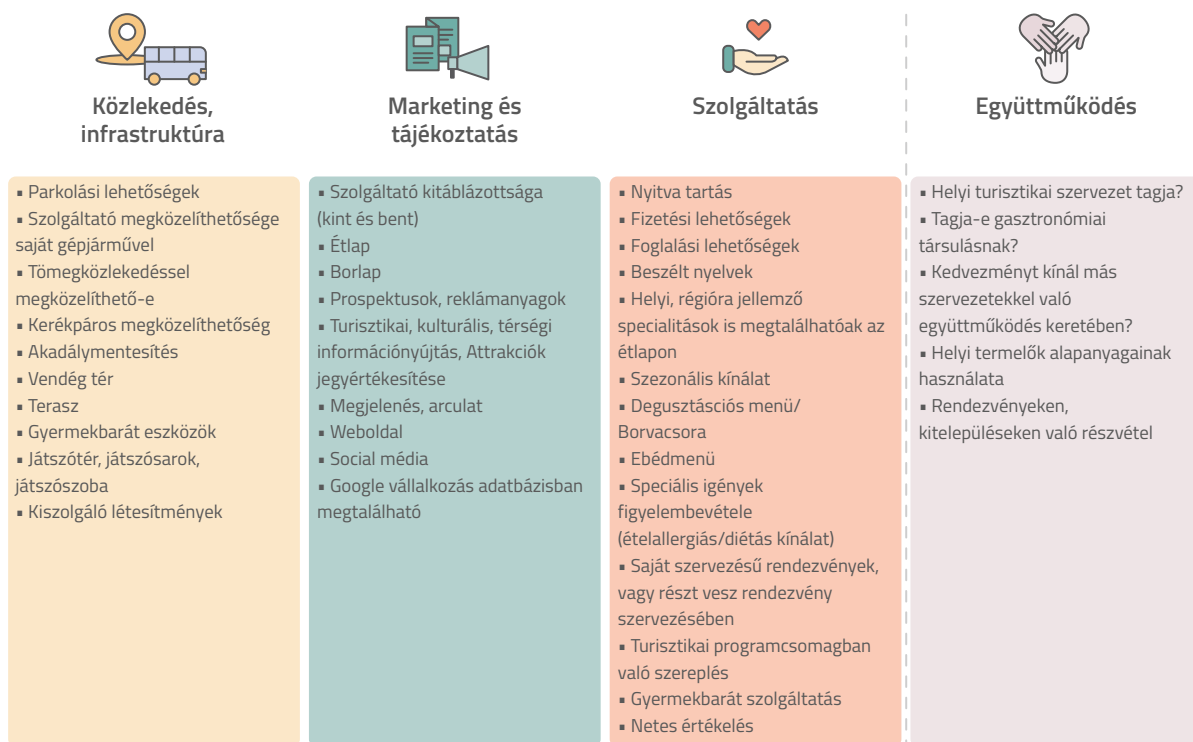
Közlekedés, infrastruktúra

▪ Parkolási lehetőségek
▪ Szolgáltató megközelíthetősége saját gépjárművel
▪ Tömegközlekedéssel megközelíthető-e
▪ Kerékpáros megközelíthetőség
▪ Akadálymentesítés
▪ Vendég tér
▪ Terasz
▪ Gyermekbarát eszközök
▪ Játszótér, játszósarok, játszószoba
▪ Kiszolgáló létesítmények

Marketing és tájékoztatás

▪ Szolgáltató kitáblázottsága (kint és bent)
▪ Étlap
▪ Borlap
▪ Prospektusok, reklámanyagok
▪ Turisztikai, kulturális, térségi információnyújtás, Attrakciók jegyértékesítése
▪ Megjelenés, arculat
▪ Weboldal
▪ Social média
▪ Google vállalkozás adatbázisban megtalálható

Szolgáltatás

▪ Nyitva tartás
▪ Fizetési lehetőségek
▪ Foglalási lehetőségek
▪ Beszélt nyelvek
▪ Helyi, régióra jellemző specialitások is megtalálhatóak az étlapon
▪ Szezonális kínálat
▪ Degusztációs menü/ Borvacsora
▪ Ebédmenü
▪ Speciális igények figyelembevétele (ételallergiás/diétás kínálat)
▪ Saját szervezésű rendezvények, vagy részt vesz rendezvény szervezésében
▪ Turisztikai programcsomagban való szereplés
▪ Gyermekbarát szolgáltatás
▪ Netes értékelés

Együttműködés

▪ Helyi turisztikai szervezet tagja?
▪ Tagja-e gasztronómiai társulásnak?
▪ Kedvezményt kínál más szervezetekkel való együttműködés keretében?
▪ Helyi termelők alapanyagainak használata
▪ Rendezvényeken, kitelepüléseken való részvétel